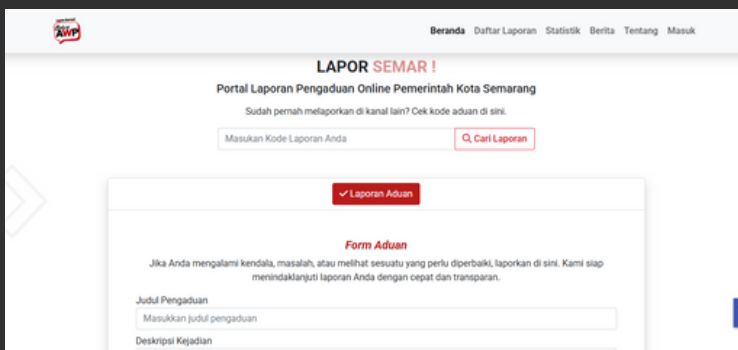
AWP

Beranda Daftar Laporan Statistik Berita Tentang Masuk

LAPOR SEMAR !

Portal Laporan Pengaduan Online Pemerintah Kota Semarang

Sudah pernah melaporkan di kanal lain? Cek kode aduan di sini.

Masukan Kode Laporan Anda

Cari Laporan

Laporan Aduan

Form Aduan

Jika Anda mengalami kendala, masalah, atau melihat sesuatu yang perlu diperbaiki, laporkan di sini. Kami siap menindaklanjuti laporan Anda dengan cepat dan transparan.

Judul Pengaduan

Masukkan judul pengaduan

Deskripsi Kejadian